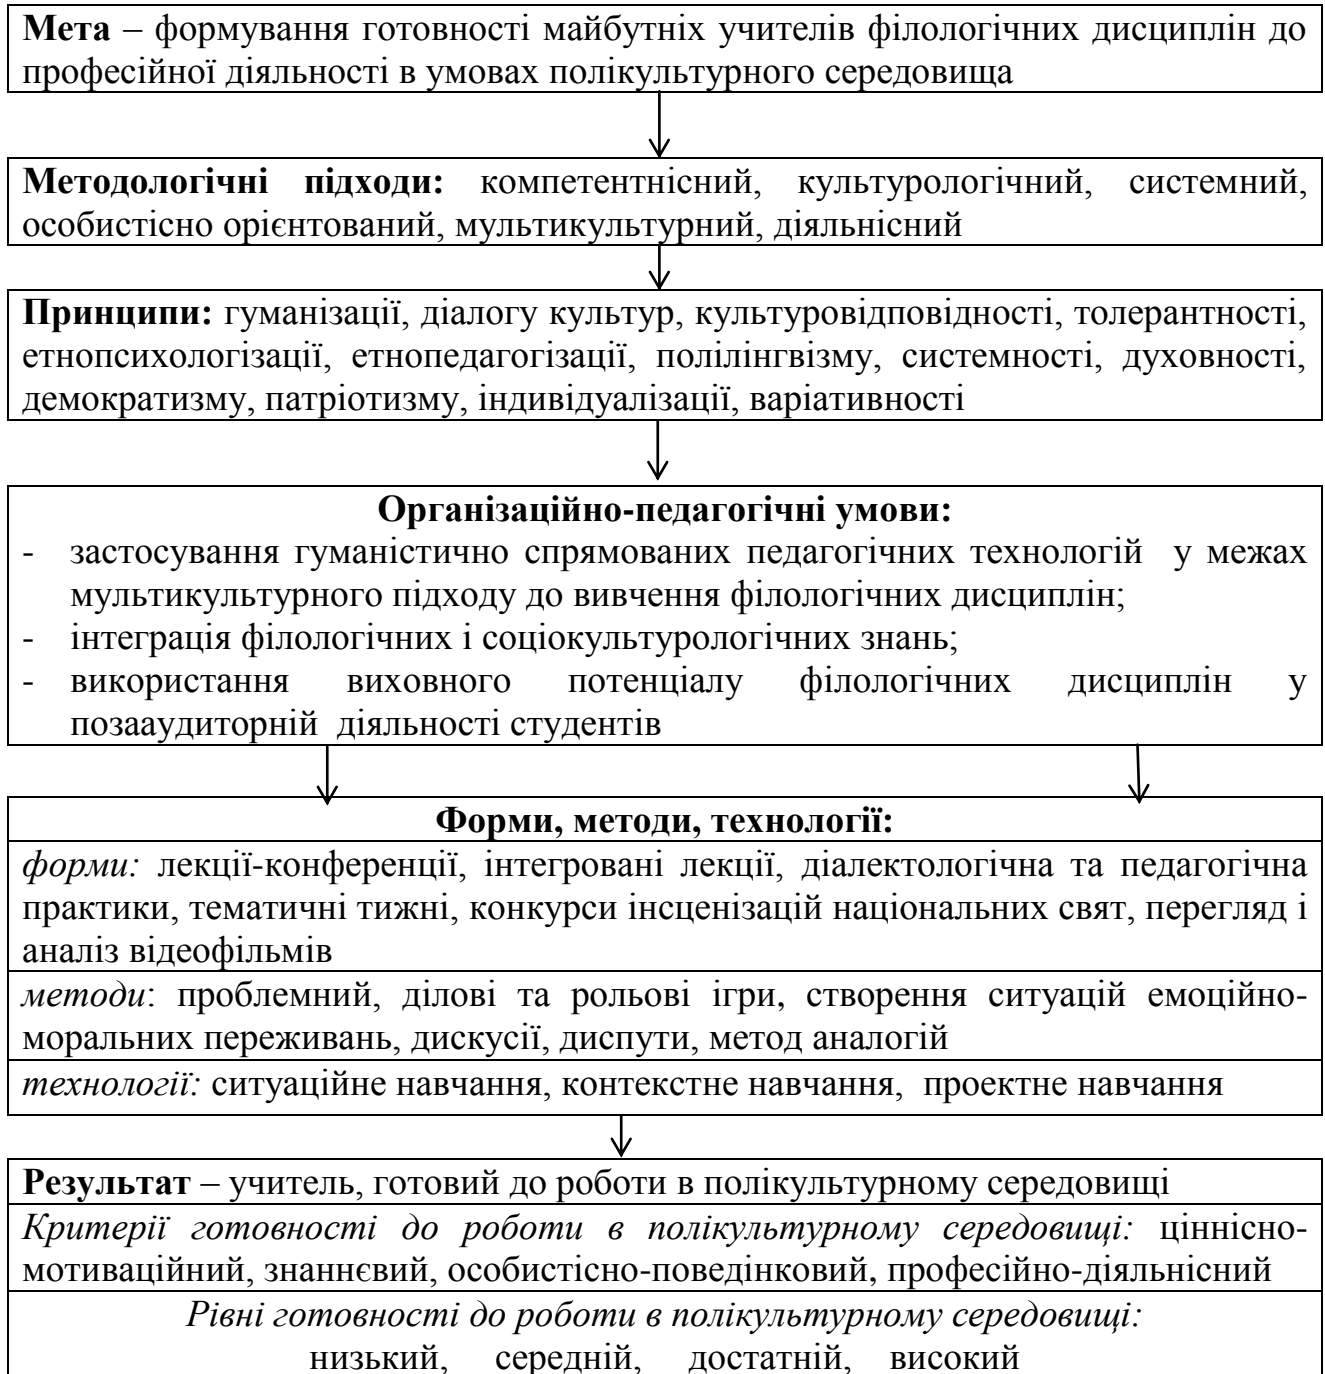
**Мета** – формування готовності майбутніх учителів філологічних дисциплін до професійної діяльності в умовах полікультурного середовища

**Методологічні підходи:** компетентнісний, культурологічний, системний, особистісно орієнтований, мультикультурний, діяльнісний

**Принципи:** гуманізації, діалогу культур, культуровідповідності, толерантності, етнопсихологізації, етнопедагогізації, полілінгвізму, системності, духовності, демократизму, патріотизму, індивідуалізації, варіативності

**Організаційно-педагогічні умови:**
- застосування гуманістично спрямованих педагогічних технологій у межах мультикультурного підходу до вивчення філологічних дисциплін;
- інтеграція філологічних і соціокультурологічних знань;
- використання виховного потенціалу філологічних дисциплін у позааудиторній діяльності студентів

**Форми, методи, технології:**

*форми:* лекції-конференції, інтегровані лекції, діалектологічна та педагогічна практики, тематичні тижні, конкурси інсценізацій національних свят, перегляд і аналіз відеофільмів

*методи*: проблемний, ділові та рольові ігри, створення ситуацій емоційно-моральних переживань, дискусії, диспути, метод аналогій

*технології:* ситуаційне навчання, контекстне навчання, проектне навчання

**Результат** – учитель, готовий до роботи в полікультурному середовищі

*Критерії готовності до роботи в полікультурному середовищі:* ціннісно-мотиваційний, знаннєвий, особистісно-поведінковий, професійно-діяльнісний

*Рівні готовності до роботи в полікультурному середовищі:*
низький, середній, достатній, високий